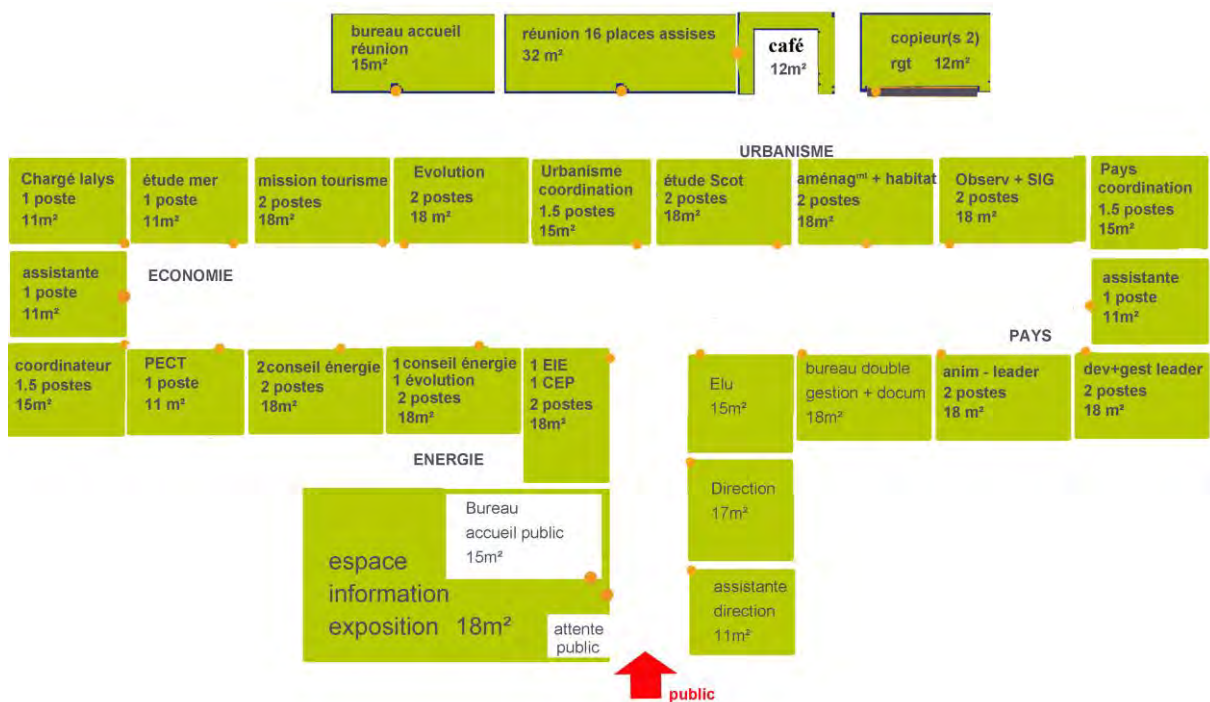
bureau accueil réunion
15m²

réunion 16 places assises
32 m²

café
12m²

copieur(s 2)
rgt 12m²

URBANISME

Chargé lalys
1 poste
11m²

étude mer
1 poste
11m²

mission tourisme
2 postes
18m²

Evolution
2 postes
18 m²

Urbanisme coordination
1.5 postes
15m²

étude Scot
2 postes
18m²

aménag$^{mt}$ + habitat
2 postes
18m²

Observ + SIG
2 postes
18 m²

Pays coordination
1.5 postes
15m²

assistante
1 poste
11m²

ECONOMIE

assistante
1 poste
11m²

PAYS

coordinateur
1.5 postes
15m²

PECT
1 poste
11 m²

2conseil énergie
2 postes
18m²

1conseil énergie
1 évolution
2 postes
18m²

1 EIE
1 CEP
2 postes
18m²

Elu
15m²

bureau double
gestion + docum
18m²

anim - leader
2 postes
18 m²

dev+gest leader
2 postes
18 m²

ENERGIE

Bureau
accueil public
15m²

espace
information
exposition 18m²

attente
public

Direction
17m²

assistante
direction
11m²

public